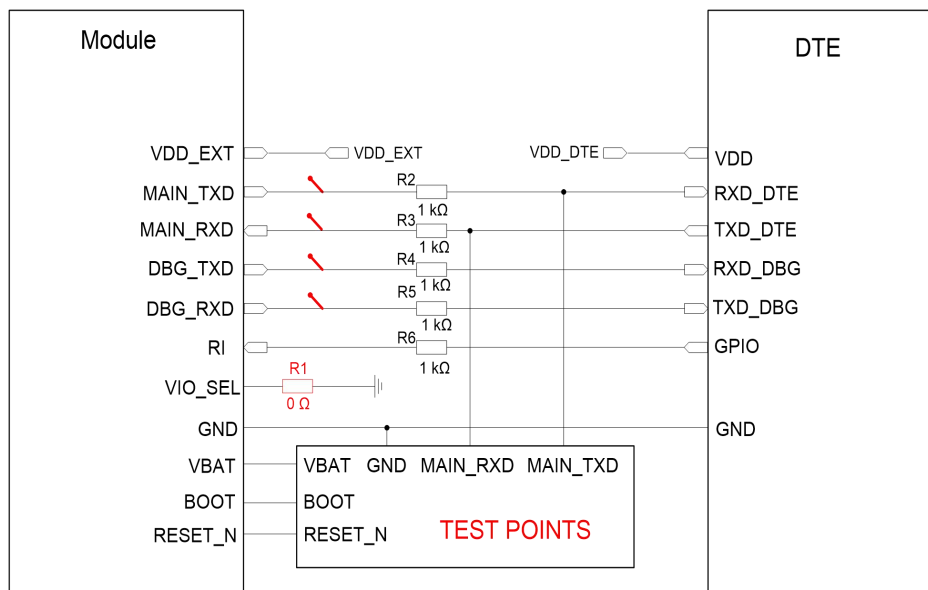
Module

DTE

VDD_EXT
MAIN_TXD
MAIN_RXD
DBG_TXD
DBG_RXD
RI
VIO_SEL
GND
VBAT
BOOT
RESET_N

VDD_EXT
VDD_DTE

R2
1 kΩ
R3
1 kΩ
R4
1 kΩ
R5
1 kΩ
R6
1 kΩ

R1
0 Ω

VDD
RXD_DTE
TXD_DTE
RXD_DBG
TXD_DBG
GPIO
GND

VBAT GND MAIN_RXD MAIN_TXD
BOOT
RESET_N
TEST POINTS